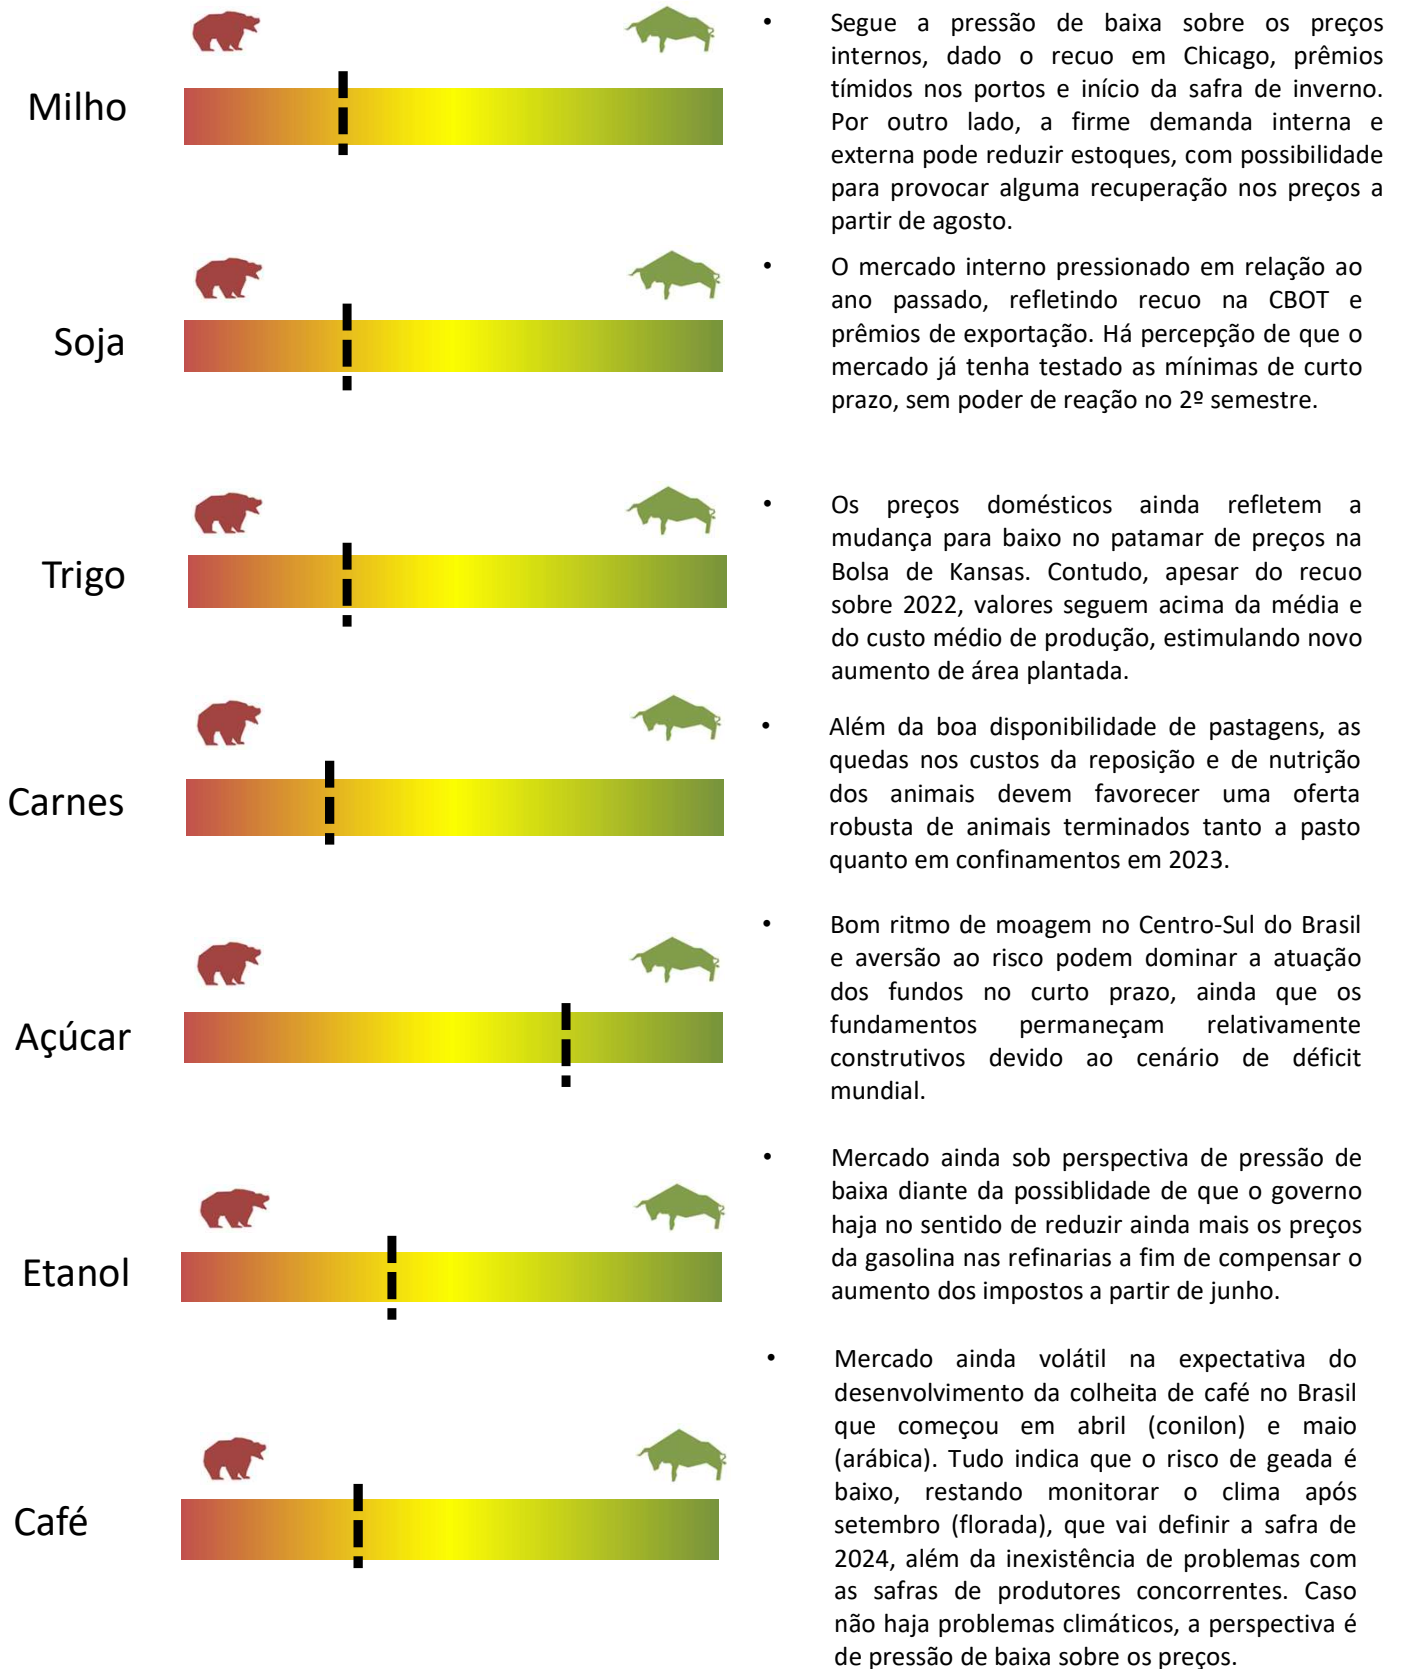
Milho

• Segue a pressão de baixa sobre os preços internos, dado o recuo em Chicago, prêmios tímidos nos portos e início da safra de inverno. Por outro lado, a firme demanda interna e externa pode reduzir estoques, com possibilidade para provocar alguma recuperação nos preços a partir de agosto.

Soja

• O mercado interno pressionado em relação ao ano passado, refletindo recuo na CBOT e prêmios de exportação. Há percepção de que o mercado já tenha testado as mínimas de curto prazo, sem poder de reação no 2º semestre.

Trigo

• Os preços domésticos ainda refletem a mudança para baixo no patamar de preços na Bolsa de Kansas. Contudo, apesar do recuo sobre 2022, valores seguem acima da média e do custo médio de produção, estimulando novo aumento de área plantada.

Carnes

• Além da boa disponibilidade de pastagens, as quedas nos custos da reposição e de nutrição dos animais devem favorecer uma oferta robusta de animais terminados tanto a pasto quanto em confinamentos em 2023.

Açúcar

• Bom ritmo de moagem no Centro-Sul do Brasil e aversão ao risco podem dominar a atuação dos fundos no curto prazo, ainda que os fundamentos permaneçam relativamente construtivos devido ao cenário de déficit mundial.

Etanol

• Mercado ainda sob perspectiva de pressão de baixa diante da possiblidade de que o governo haja no sentido de reduzir ainda mais os preços da gasolina nas refinarias a fim de compensar o aumento dos impostos a partir de junho.

Café

• Mercado ainda volátil na expectativa do desenvolvimento da colheita de café no Brasil que começou em abril (conilon) e maio (arábica). Tudo indica que o risco de geada é baixo, restando monitorar o clima após setembro (florada), que vai definir a safra de 2024, além da inexistência de problemas com as safras de produtores concorrentes. Caso não haja problemas climáticos, a perspectiva é de pressão de baixa sobre os preços.